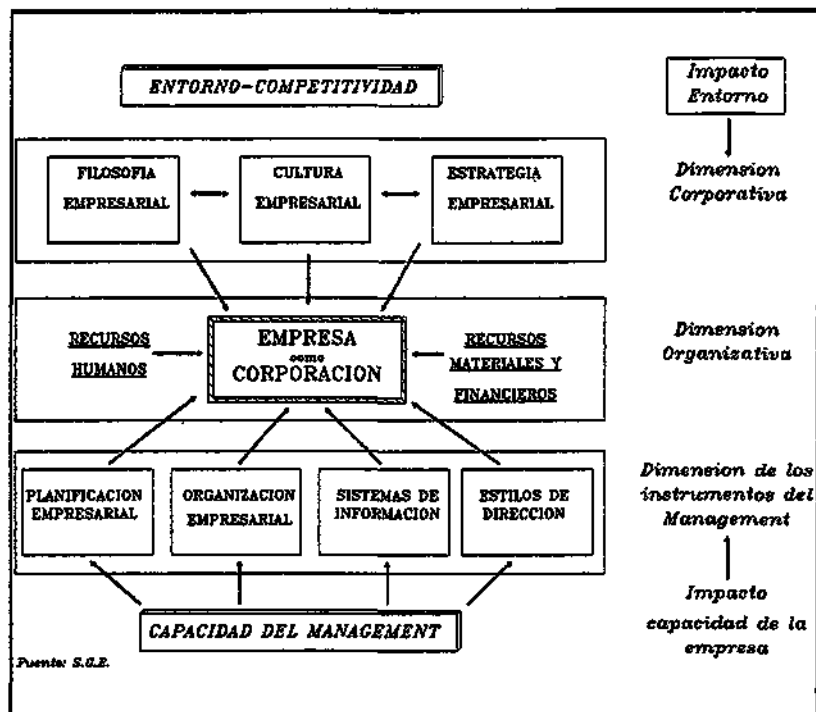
ENTORNO-COMPETITIVIDAD

Impacto Entorno

FILOSOFIA EMPRESARIAL

CULTURA EMPRESARIAL

ESTRATEGIA EMPRESARIAL

Dimension Corporativa

RECURSOS HUMANOS

EMPRESA como CORPORACION

RECURSOS MATERIALES Y FINANCIEROS

Dimension Organizativa

PLANIFICACION EMPRESARIAL

ORGANIZACION EMPRESARIAL

SISTEMAS DE INFORMACION

ESTILOS DE DIRECCION

Dimension de los instrumentos del Management

Impacto capacidad de la empresa

CAPACIDAD DEL MANAGEMENT

Fuente: S.G.E.